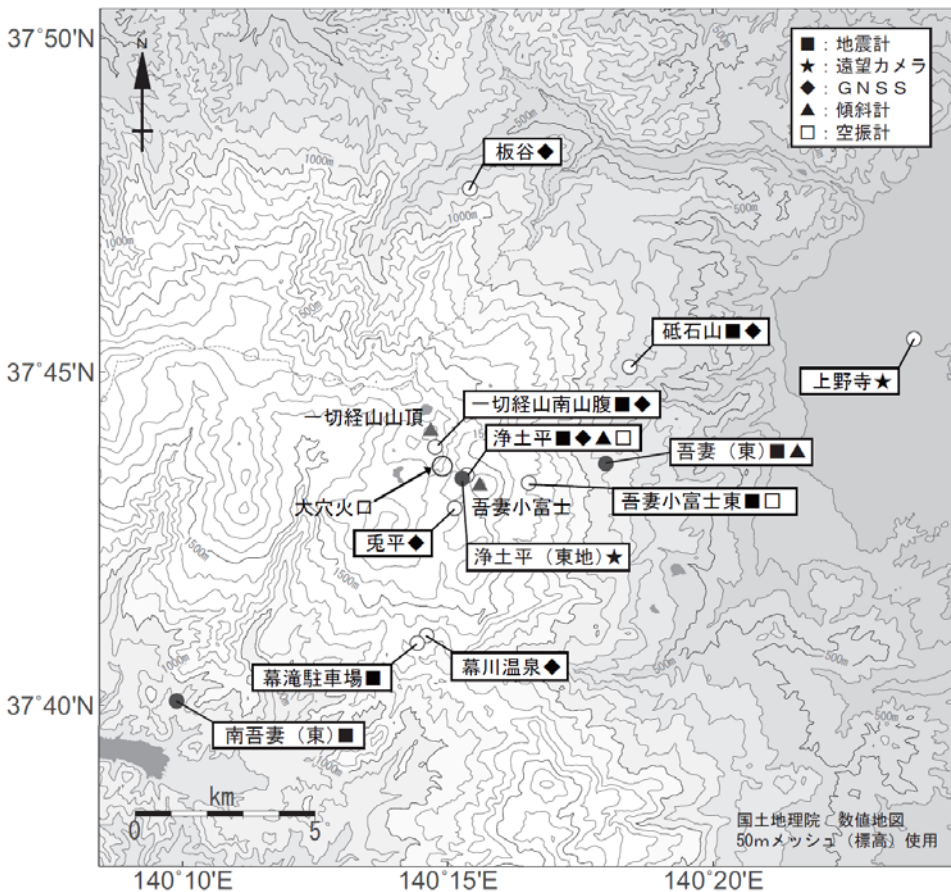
37°50'N
37°45'N
37°40'N

N

■：地震計
★：遠望カメラ
◆：ＧＮＳＳ
▲：傾斜計
□：空振計

板谷◆
砥石山■◆
上野寺★
一切経山山頂
一切経山南山腹■◆
浄土平■◆▲□
吾妻（東）■▲
大穴火口
吾妻小富士
吾妻小富士東■□
兎平◆
浄土平（東地）★
幕滝駐車場■
幕川温泉◆
南吾妻（東）■

1000m
1000m
1000m
500m
500m
1500m
1500m
1000m
500m

km
0
5

国土地理院　数値地図
50mメッシュ（標高）使用

140°10'E
140°15'E
140°20'E